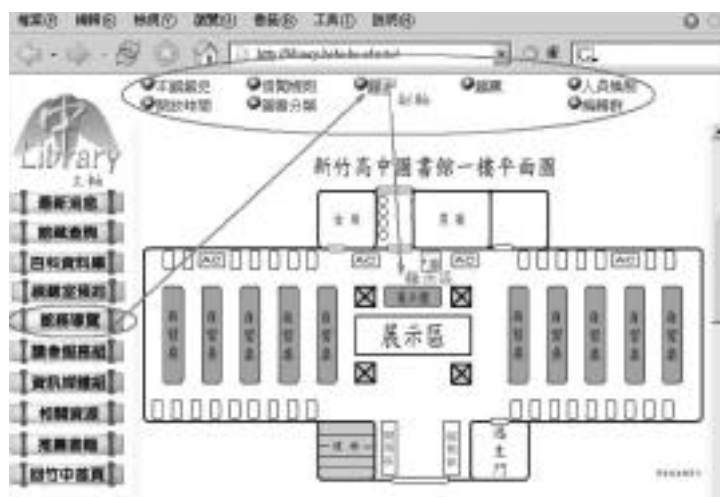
檔案(F) 編輯(E) 檢視(V) 我的最愛(A) 工具(T) 說明(H)

http://library.hchs.hc.edu.tw/

本館簡史 借閱規則 館藏 人員編制
開放時間 圖書分類 編輯群

副軸

Library
主軸

最新消息
館藏查詢
四校資料庫
線上資料庫
館務導覽
讀者服務區
資訊搜尋區
相關資源
推薦書籍
回竹中首頁

新竹高中圖書館一樓平面圖

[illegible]
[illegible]

AC AC AC AC AC

櫃示區

展示區

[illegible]

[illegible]

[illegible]
主
門

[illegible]